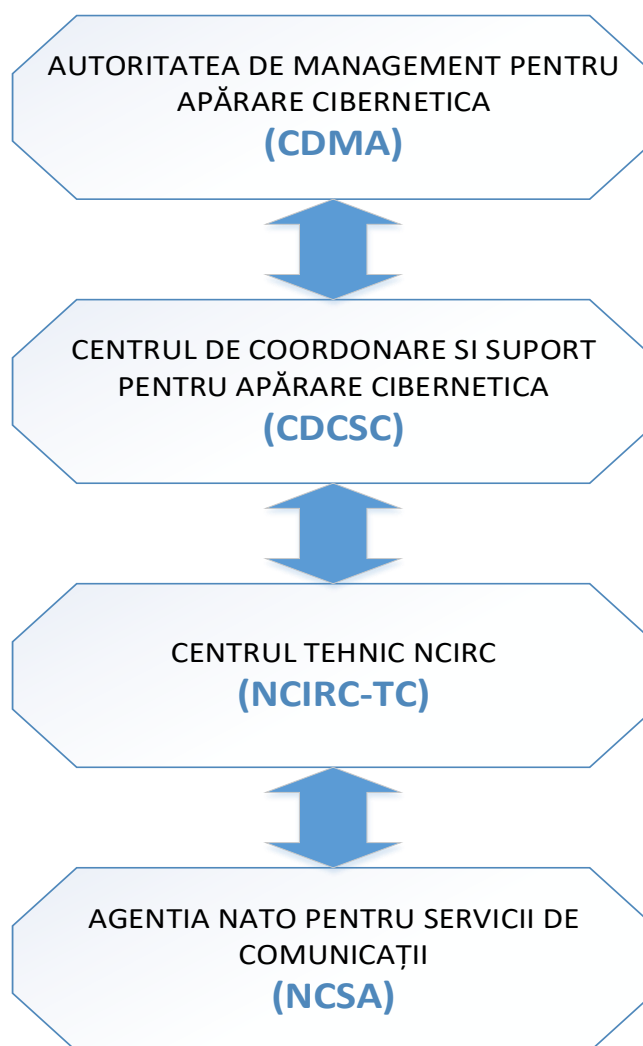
AUTORITATEA DE MANAGEMENT PENTRU APĂRARE CIBERNETICA

(CDMA)

CENTRUL DE COORDONARE SI SUPORT PENTRU APĂRARE CIBERNETICA

(CDCSC)

CENTRUL TEHNIC NCIRC

(NCIRC-TC)

AGENTIA NATO PENTRU SERVICII DE COMUNICAȚII

(NCSA)